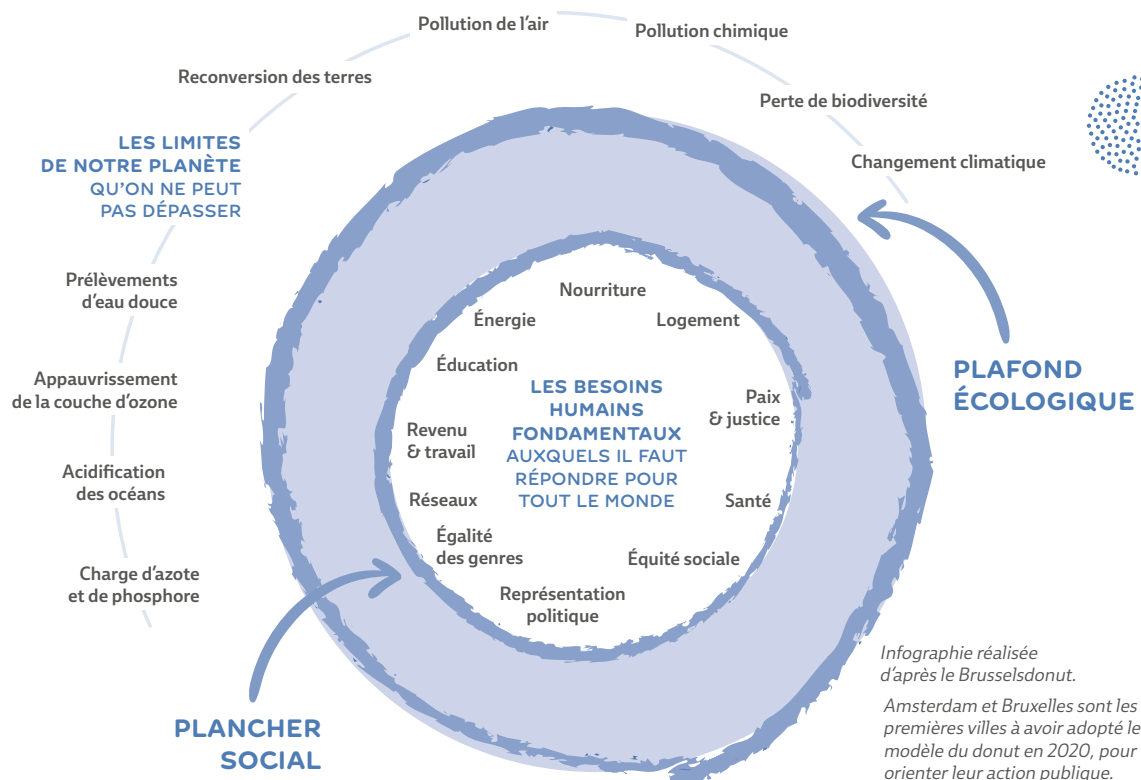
Pollution de l'air

Pollution chimique

Reconversion des terres

Perte de biodiversité

Changement climatique

LES LIMITES DE NOTRE PLANÈTE QU'ON NE PEUT PAS DÉPASSER

Prélèvements d'eau douce

Appauvrissement de la couche d'ozone

Acidification des océans

Charge d'azote et de phosphore

PLAFOND ÉCOLOGIQUE

Nourriture

Énergie

Logement

Éducation

LES BESOINS HUMAINS FONDAMENTAUX AUXQUELS IL FAUT RÉPONDRE POUR TOUT LE MONDE

Paix & justice

Revenu & travail

Réseaux

Santé

Égalité des genres

Équité sociale

Représentation politique

Infographie réalisée d'après le Brusselsdonut.

Amsterdam et Bruxelles sont les premières villes à avoir adopté le modèle du donut en 2020, pour orienter leur action publique.

PLANCHER SOCIAL